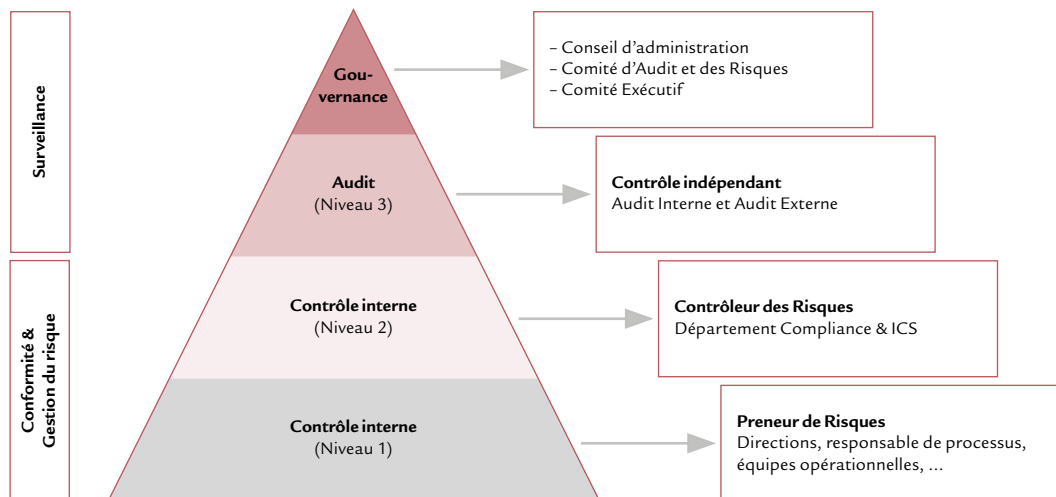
Surveillance

Conformité & Gestion du risque

Gouvernance

– Conseil d'administration
– Comité d'Audit et des Risques
– Comité Exécutif

Audit
(Niveau 3)

Contrôle indépendant
Audit Interne et Audit Externe

Contrôle interne
(Niveau 2)

Contrôleur des Risques
Département Compliance & ICS

Contrôle interne
(Niveau 1)

Preneur de Risques
Directions, responsable de processus, équipes opérationnelles, ...